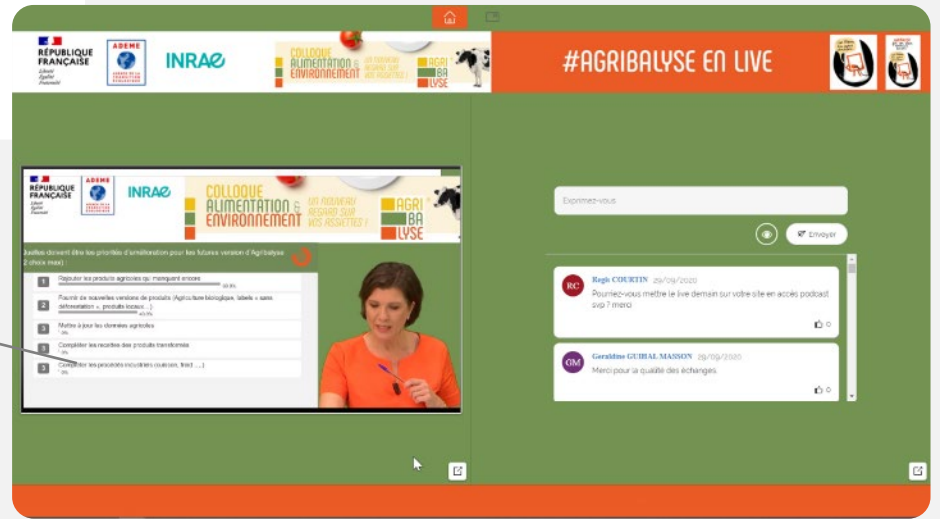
RÉPUBLIQUE FRANÇAISE
Liberté Égalité Fraternité

ADEME

INRAE

COLLOQUE ALIMENTATION & ENVIRONNEMENT
UN NOUVEAU REGARD SUR VOS ASSIETTES !

AGRI BA LYSE

#AGRIBALYSE EN LIVE

RÉPUBLIQUE FRANÇAISE
Liberté Égalité Fraternité

ADEME

INRAE

COLLOQUE ALIMENTATION & ENVIRONNEMENT
UN NOUVEAU REGARD SUR VOS ASSIETTES !

AGRI BA LYSE

Quelles doivent être les priorités d'amélioration pour les futures version d'Agribalyse (2 choix max) :

1 Rajouter les produits agricoles qui manquent encore
40.0%

2 Fournir de nouvelles versions de produits (Agriculture biologique, labels « sans déforestation », produit locaux...)
40.0%

3 Mettre à jour les données agricoles
0%

3 Compléter les recettes des produits transformés
0%

3 Compléter les procédés industriels (cuisson, froid ...)
0%

Exprimez-vous

Envoyer

RC Regis COURTIN 29/09/2020
Pourriez-vous mettre le live demain sur votre site en accès podcast svp ? merci
0

GM Geraldine GUIHAL MASSON 29/09/2020
Merci pour la qualité des échanges
0